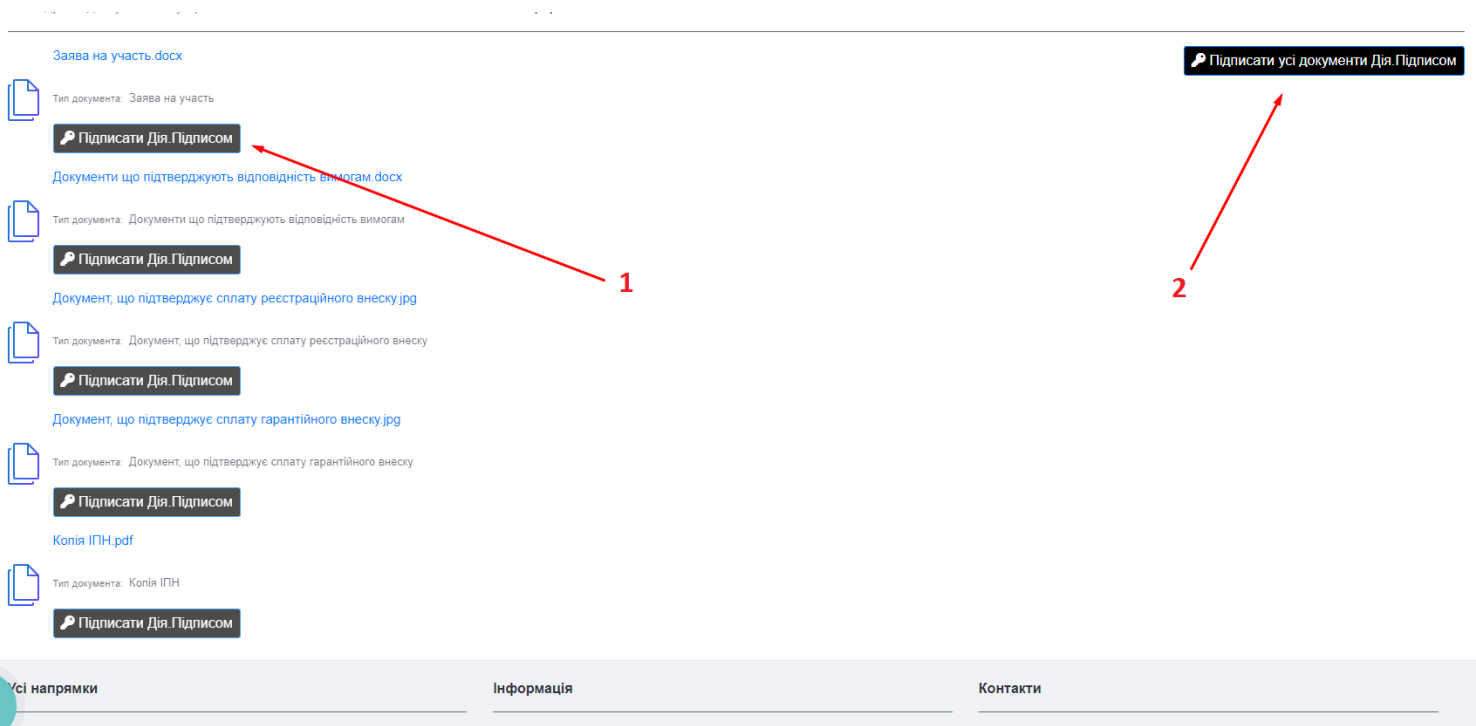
Заява на участь.docx

Тип документа: Заява на участь

Підписати Дія.Підписом

Документи що підтверджують відповідність вимогам.docx

Тип документа: Документи що підтверджують відповідність вимогам

Підписати Дія.Підписом

Документ, що підтверджує сплату реєстраційного внеску.jpg

Тип документа: Документ, що підтверджує сплату реєстраційного внеску

Підписати Дія.Підписом

Документ, що підтверджує сплату гарантійного внеску.jpg

Тип документа: Документ, що підтверджує сплату гарантійного внеску

Підписати Дія.Підписом

Копія ІПН.pdf

Тип документа: Копія ІПН

Підписати Дія.Підписом

Підписати усі документи Дія.Підписом

1

2

Усі напрямки

Інформація

Контакти